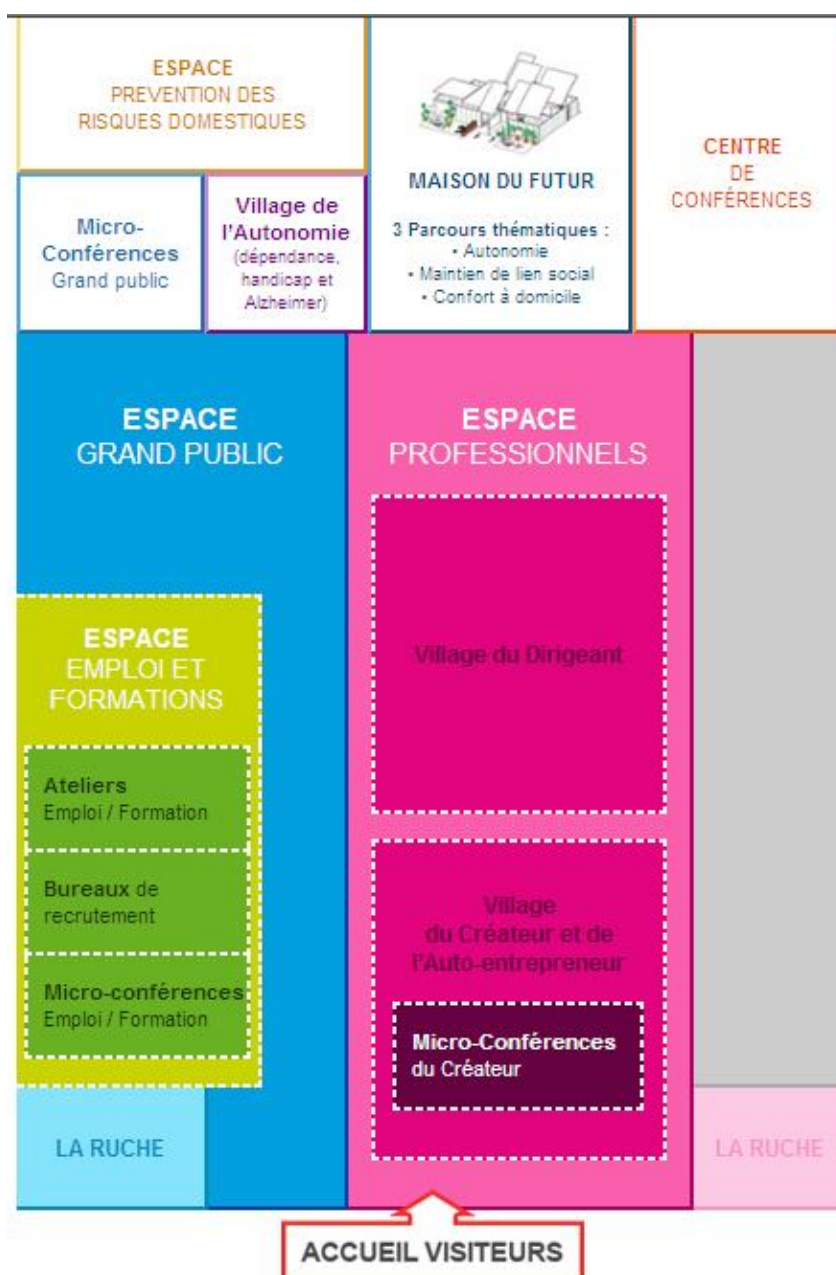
ESPACE
PREVENTION DES RISQUES DOMESTIQUES

Micro-Conférences
Grand public

Village de l'Autonomie
(dépendance, handicap et Alzheimer)

MAISON DU FUTUR

3 Parcours thématiques :
• Autonomie
• Maintien de lien social
• Confort à domicile

CENTRE
DE
CONFÉRENCES

ESPACE
GRAND PUBLIC

ESPACE
PROFESSIONNELS

Village du Dirigeant

ESPACE
EMPLOI ET FORMATIONS

Ateliers
Emploi / Formation

Bureaux de recrutement

Micro-conférences
Emploi / Formation

Village
du Créateur et de l'Auto-entrepreneur

Micro-Conférences
du Créateur

LA RUCHE

LA RUCHE

ACCUEIL VISITEURS